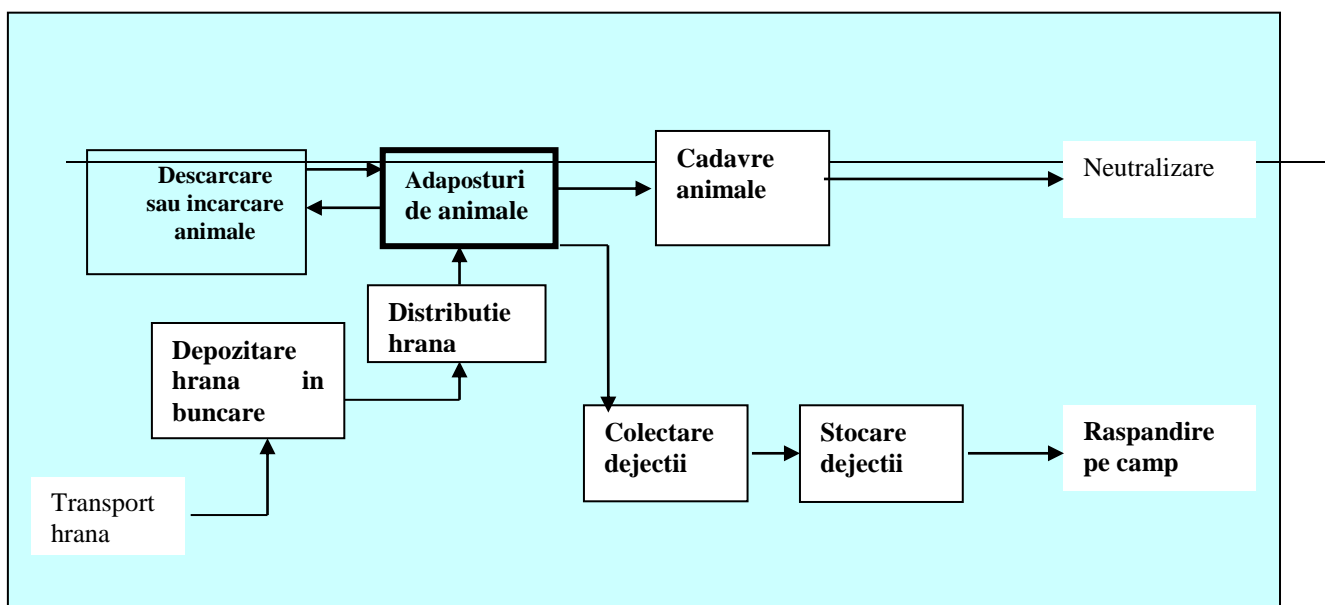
Descarcare sau incarcare animale

Adaposturi de animale

Cadavre animale

Neutralizare

Distributie hrana

Depozitare hrana in buncare

Transport hrana

Colectare dejectii

Stocare dejectii

Raspandire pe camp